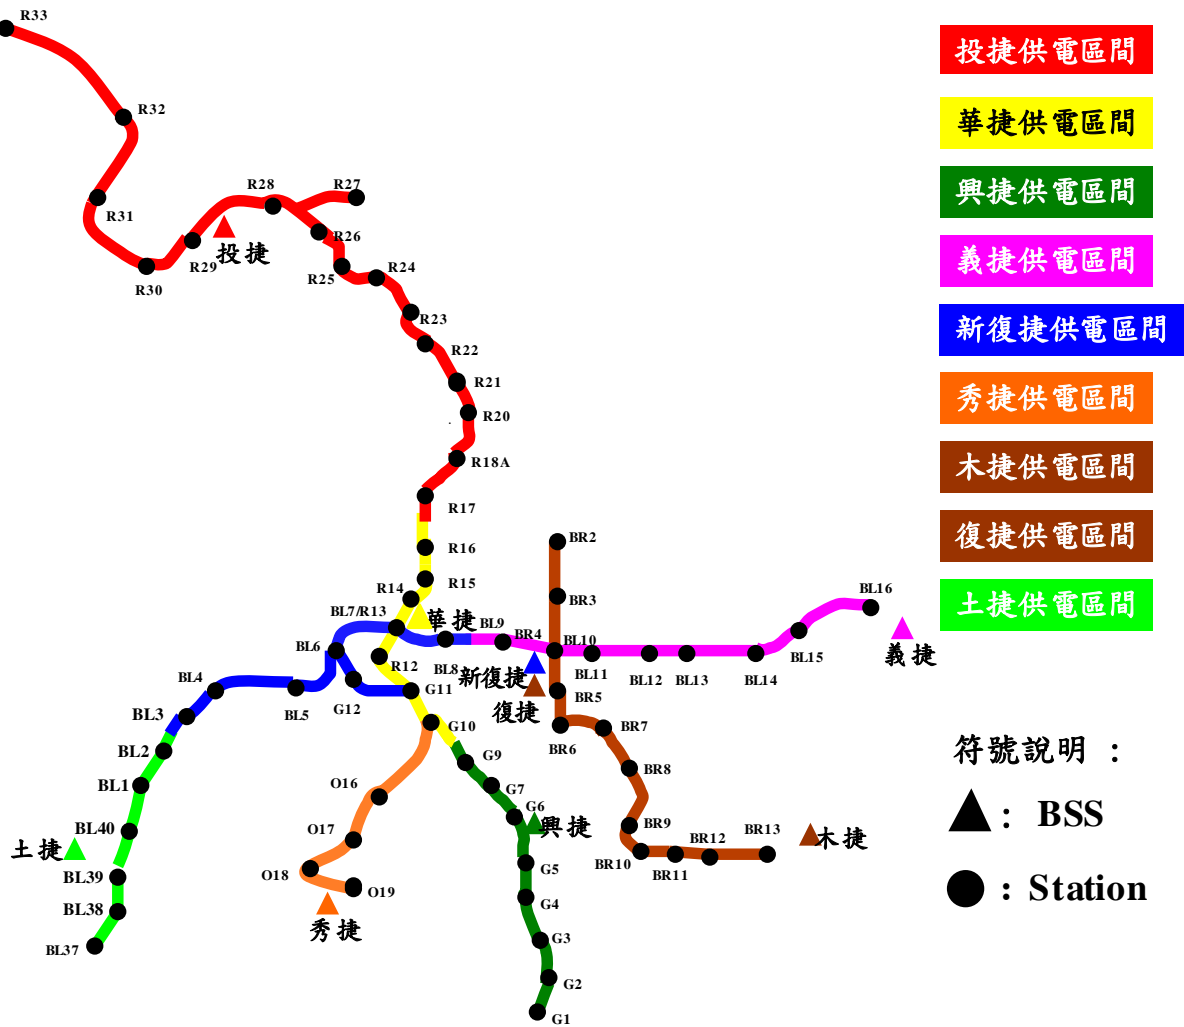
投捷供電區間
華捷供電區間
興捷供電區間
義捷供電區間
新復捷供電區間
秀捷供電區間
木捷供電區間
復捷供電區間
土捷供電區間

R33
R32
R31
R30
R29
投捷
R28
R27
R26
R25
R24
R23
R22
R21
R20
R18A
R17
R16
R15
R14
BL7/R13
華捷
BL9
BR4
BL10
BR2
BR3
BL16
BL15
義捷
BL6
BL4
BL5
G12
R12
BL8
新復捷
BL11
BL12
BL13
BL14
BR5
復捷
G11
G10
BR6
BR7
BR8
BR9
BR10
BR11
BR12
BR13
木捷
BL3
BL2
BL1
BL40
土捷
BL39
BL38
BL37
O16
O17
O18
O19
秀捷
G9
G7
G6
興捷
G5
G4
G3
G2
G1

符號說明 ：
：BSS
：Station